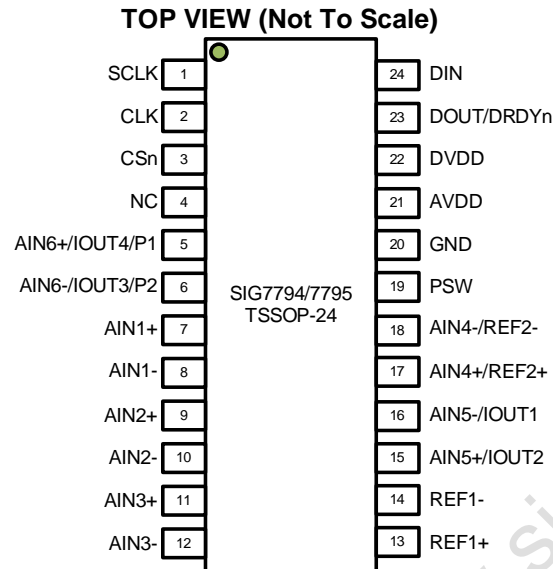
TOP VIEW (Not To Scale)

SCLK 1
CLK 2
CSn 3
NC 4
AIN6+/IOUT4/P1 5
AIN6-/IOUT3/P2 6
AIN1+ 7
AIN1- 8
AIN2+ 9
AIN2- 10
AIN3+ 11
AIN3- 12

SIG7794/7795
TSSOP-24

24 DIN
23 DOUT/DRDYn
22 DVDD
21 AVDD
20 GND
19 PSW
18 AIN4-/REF2-
17 AIN4+/REF2+
16 AIN5-/IOUT1
15 AIN5+/IOUT2
14 REF1-
13 REF1+